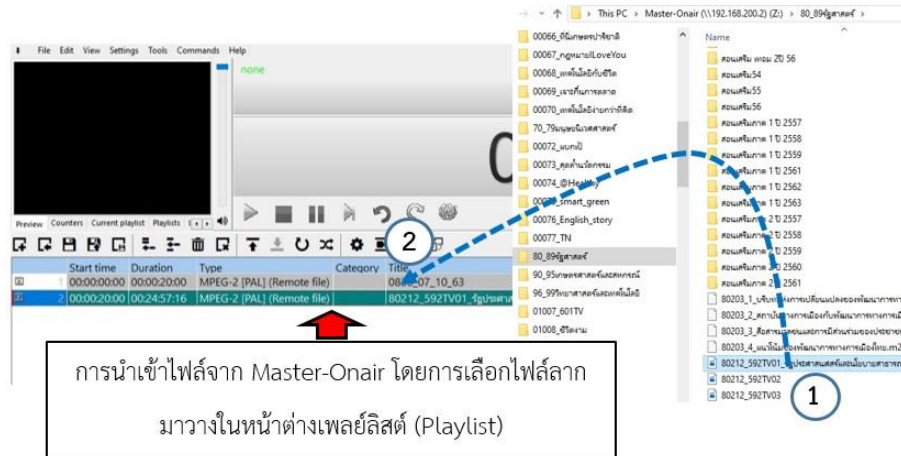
File Edit View Settings Tools Commands Help

none

Preview Counters Current playlist Playlists

| | Start time | Duration | Type | Category | Title |
|---|---|---|---|---|---|
| 1 | 00:00:00:00 | 00:00:20:00 | MPEG-2 [PAL] (Remote file) | | 08_0207_10_63 |
| 2 | 00:00:20:00 | 00:24:57:16 | MPEG-2 [PAL] (Remote file) | | 80212_592TV01_รัฐประศาส |

This PC > Master-Onair (\\192.168.200.2) (Z:) > 80_89รัฐศาสตร์ >

00066_ที่นี่เกษตรปราจีน
00067_กฎหมายILoveYou
00068_เทคโนโลยีกับชีวิต
00069_เจาะลึกการตลาด
00070_เทคโนโลยีง่ายกว่าที่คิด
70_79มนุษยนิเทศศาสตร์
00072_แบกเป้
00073_สุดล้ำนวัตกรรม
00074_@Healthy
00075_smart_green
00076_English_story
00077_TN
80_89รัฐศาสตร์
90_95เกษตรศาสตร์และสหกรณ์
96_99วิทยาศาสตร์และเทคโนโลยี
01007_601TV
01008_ชีวิตงาม

Name
สอนเสริม ตอน 2ป 56
สอนเสริม54
สอนเสริม55
สอนเสริม56
สอนเสริมภาค 1 ปี 2557
สอนเสริมภาค 1 ปี 2558
สอนเสริมภาค 1 ปี 2559
สอนเสริมภาค 1 ปี 2561
สอนเสริมภาค 1 ปี 2562
สอนเสริมภาค 1 ปี 2563
สอนเสริมภาค 2 ปี 2557
สอนเสริมภาค 2 ปี 2558
สอนเสริมภาค 2 ปี 2559
สอนเสริมภาค 2 ปี 2560
สอนเสริมภาค 2 ปี 2561
80203_1_ปรับ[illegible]
80203_2_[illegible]
80203_3_สื่อสาร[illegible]
80203_4_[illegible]
80212_592TV01_รัฐประศาสนศาสตร์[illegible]
80212_592TV02
80212_592TV03

2

1

การนำเข้าไฟล์จาก Master-Onair โดยการเลือกไฟล์ลากมาวางในหน้าต่างเพลย์ลิสต์ (Playlist)